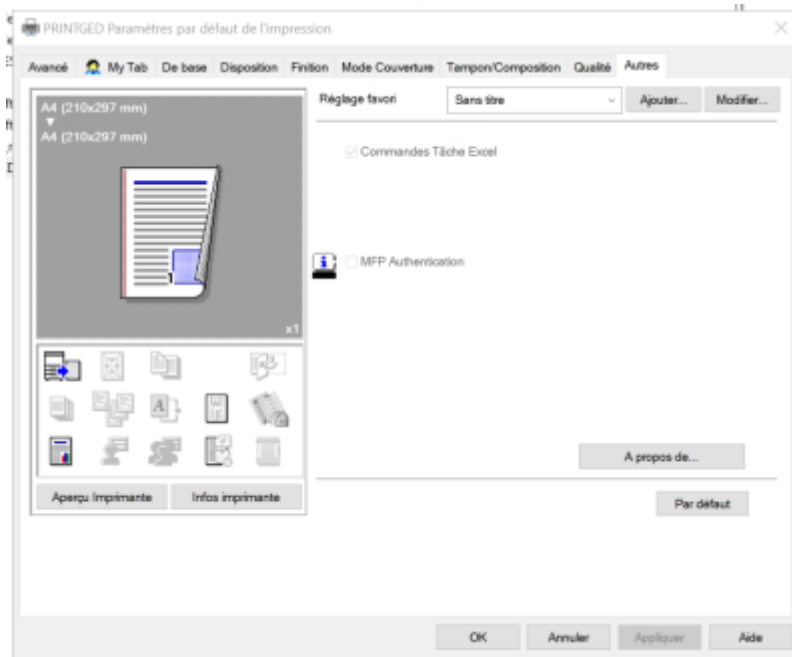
PRINTGED Paramètres par défaut de l'impression

Avancé My Tab De base Disposition Finition Mode Couverture Tampon/Composition Qualité Autres

A4 (210x297 mm)
▼
A4 (210x297 mm)

x1

Aperçu Imprimante Infos imprimante

Réglage favori Sans titre Ajouter... Modifier...

Commandes Tâche Excel

MFP Authentication

A propos de...

Par défaut

OK Annuler Appliquer Aide